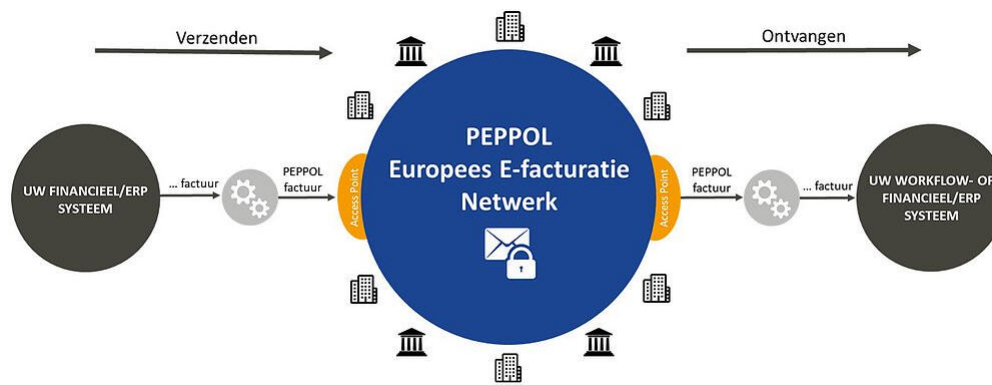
Verzenden

Ontvangen

UW FINANCIEEL/ERP SYSTEEM

... factuur

PEPPOL factuur

Access Point

PEPPOL Europees E-facturatie Netwerk

Access Point

PEPPOL factuur

... factuur

UW WORKFLOW- OF FINANCIEEL/ERP SYSTEEM